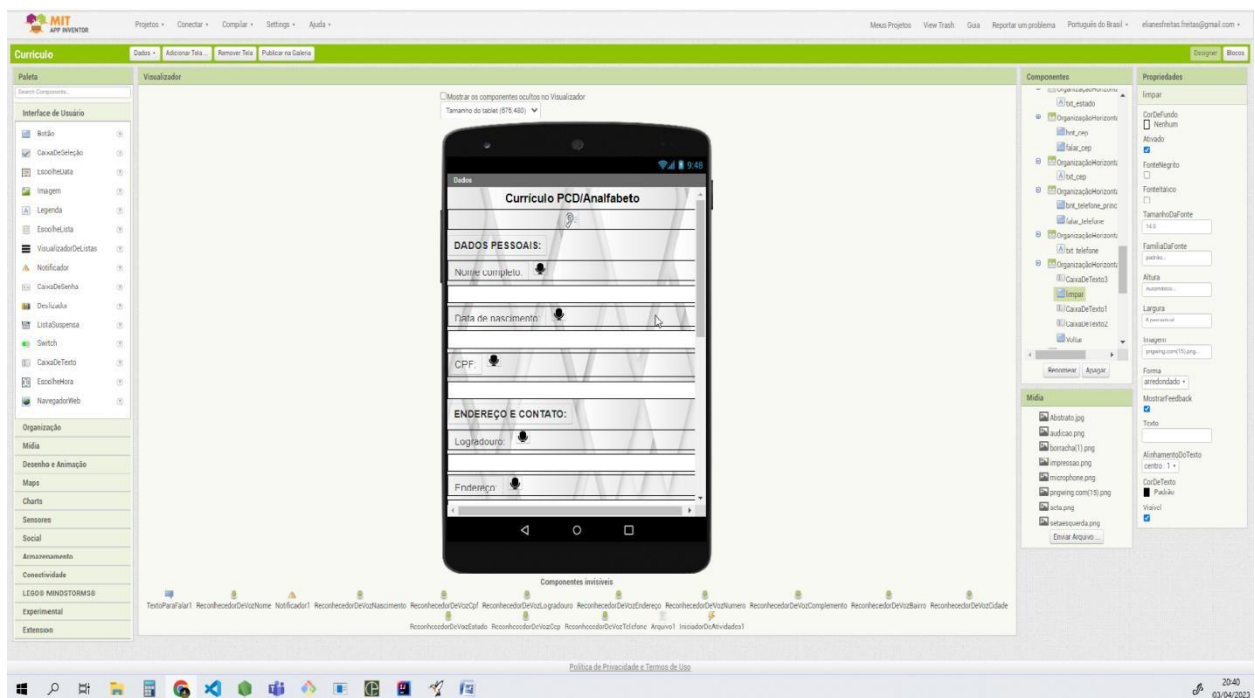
MIT APP INVENTOR

Projetos • Conectar • Compilar • Settings • Ajuda •

Meus Projetos View Trash Guia Reportar um problema Português do Brasil • elianesfreitas.freitas@gmail.com •

Curriculo

Dados • Adicionar Tela ... Remover Tela Publicar na Galeria

Designer Blocos

Paleta

Search Components...

Interface de Usuário

Botão
CaixaDeSeleção
EscolheData
Imagem
Legenda
EscolheLista
VisualizadorDeListas
Notificador
CaixaDeSenha
Deslizador
ListaSuspensa
Switch
CaixaDeTexto
EscolheHora
NavegadorWeb

Organização
Mídia
Desenho e Animação
Maps
Charts
Sensores
Social
Armazenamento
Conectividade
LEGO® MINDSTORMS®
Experimental
Extension

Visualizador

Mostrar os componentes ocultos no Visualizador

Tamanho do tablet (675,480)

9:48

Dados

Curriculo PCD/Analfabeto

DADOS PESSOAIS:

Nome completo:

Data de nascimento:

CPF:

ENDEREÇO E CONTATO:

Logradouro:

Endereço:

Componentes invisíveis

TextoParaFalar1 ReconhecedorDeVozNome Notificador1 ReconhecedorDeVozNascimento ReconhecedorDeVozCpf ReconhecedorDeVozLogradouro ReconhecedorDeVozEndereço ReconhecedorDeVozNumero ReconhecedorDeVozComplemento ReconhecedorDeVozBairro ReconhecedorDeVozCidade ReconhecedorDeVozEstado ReconhecedorDeVozCep ReconhecedorDeVozTelefone Arquivo1 IniciadorDeAtividades1

Componentes

txt_estado
OrganizaçãoHorizonta
bnt_cep
falar_cep
OrganizaçãoHorizonta
txt_cep
OrganizaçãoHorizonta
bnt_telefone_princ
falar_telefone
OrganizaçãoHorizonta
txt_telefone
OrganizaçãoHorizonta
CaixaDeTexto3
limpar
CaixaDeTexto1
CaixaDeTexto2
Voltar

Renomear Apagar

Mídia

Abstrato.jpg
audicao.png
borracha(1).png
impressao.png
microphone.png
pngwing.com(15).png
seta.png
setaesquerda.png

Enviar Arquivo ...

Propriedades

limpar

CorDeFundo
Nenhum
Ativado
FonteNegrito
FonteItálico
TamanhoDaFonte
14.0
FamíliaDaFonte
padrão...
Altura
Automático...
Largura
Automático...
Imagem
pngwing.com(15).png...
Forma
arredondado •
MostrarFeedback
Texto
AlinhamentoDoTexto
centro : 1 •
CorDeTexto
Padrão
Visível

Política de Privacidade e Termos de Uso

20:40
03/04/2023